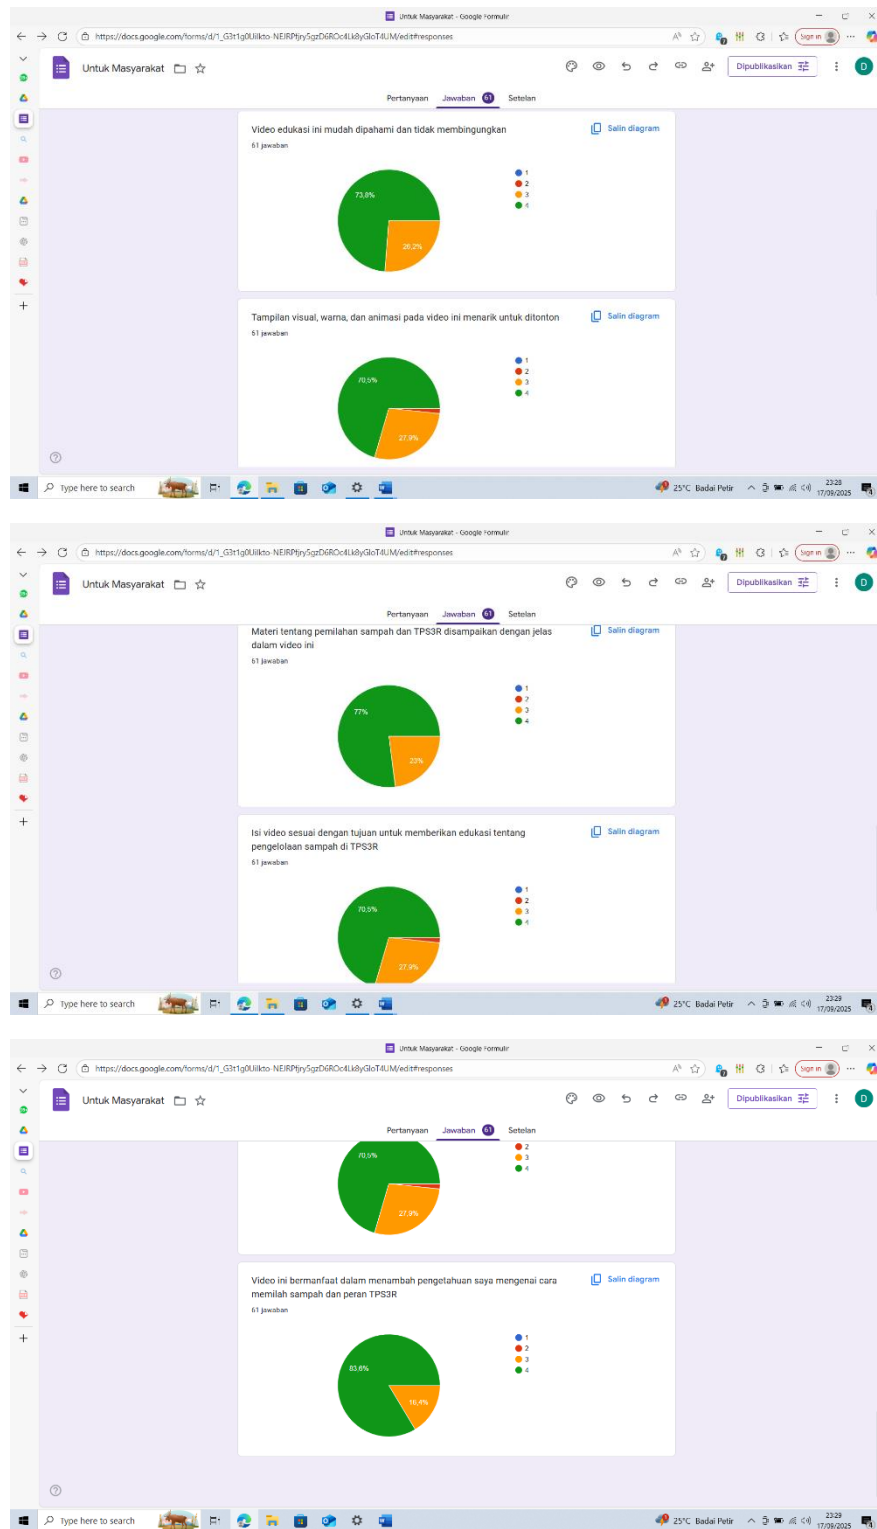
Untuk Masyarakat - Google Formulir

https://docs.google.com/forms/d/1_G3t1g0Uilkto-NEJRPfjry5gzD6ROc4Lk8yGloT4UM/edit#responses

Sign in

Untuk Masyarakat

Dipublikasikan

D

Pertanyaan Jawaban 61 Setelan

Video edukasi ini mudah dipahami dan tidak membingungkan

61 jawaban

Salin diagram

73,8%

26,2%

1
2
3
4

Tampilan visual, warna, dan animasi pada video ini menarik untuk ditonton

61 jawaban

Salin diagram

70,5%

27,9%

1
2
3
4

Type here to search

25°C Badai Petir

23:28
17/09/2025

Untuk Masyarakat - Google Formulir

https://docs.google.com/forms/d/1_G3t1g0Uilkto-NEJRPfjry5gzD6ROc4Lk8yGloT4UM/edit#responses

Sign in

Untuk Masyarakat

Dipublikasikan

D

Pertanyaan Jawaban 61 Setelan

Materi tentang pemilahan sampah dan TPS3R disampaikan dengan jelas dalam video ini

61 jawaban

Salin diagram

77%

23%

1
2
3
4

Isi video sesuai dengan tujuan untuk memberikan edukasi tentang pengelolaan sampah di TPS3R

61 jawaban

Salin diagram

70,5%

27,9%

1
2
3
4

Type here to search

25°C Badai Petir

23:29
17/09/2025

Untuk Masyarakat - Google Formulir

https://docs.google.com/forms/d/1_G3t1g0Uilkto-NEJRPfjry5gzD6ROc4Lk8yGloT4UM/edit#responses

Sign in

Untuk Masyarakat

Dipublikasikan

D

Pertanyaan Jawaban 61 Setelan

70,5%

27,9%

2
3
4

Video ini bermanfaat dalam menambah pengetahuan saya mengenai cara memilah sampah dan peran TPS3R

61 jawaban

Salin diagram

83,6%

16,4%

1
2
3
4

Type here to search

25°C Badai Petir

23:29
17/09/2025